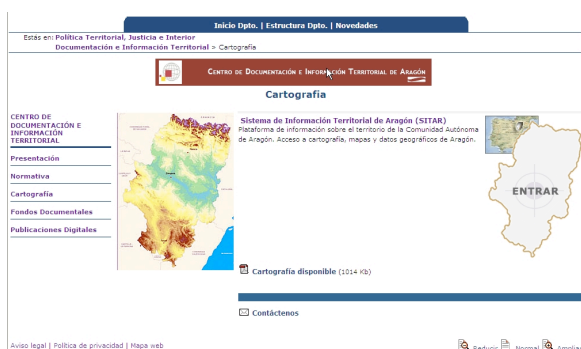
Inicio Dpto. | Estructura Dpto. | Novedades

Estás en: Política Territorial, Justicia e Interior
Documentación e Información Territorial > Cartografía

Centro de Documentación e Información Territorial de Aragón

Cartografía

CENTRO DE DOCUMENTACIÓN E INFORMACIÓN TERRITORIAL

Presentación

Normativa

Cartografía

Fondos Documentales

Publicaciones Digitales

Sistema de Información Territorial de Aragón (SITAR)
Plataforma de información sobre el territorio de la Comunidad Autónoma de Aragón. Acceso a cartografía, mapas y datos geográficos de Aragón.

ENTRAR

Cartografía disponible (1014 Kb)

Contáctenos

Aviso legal | Política de privacidad | Mapa web

Reducir Normal Ampliar